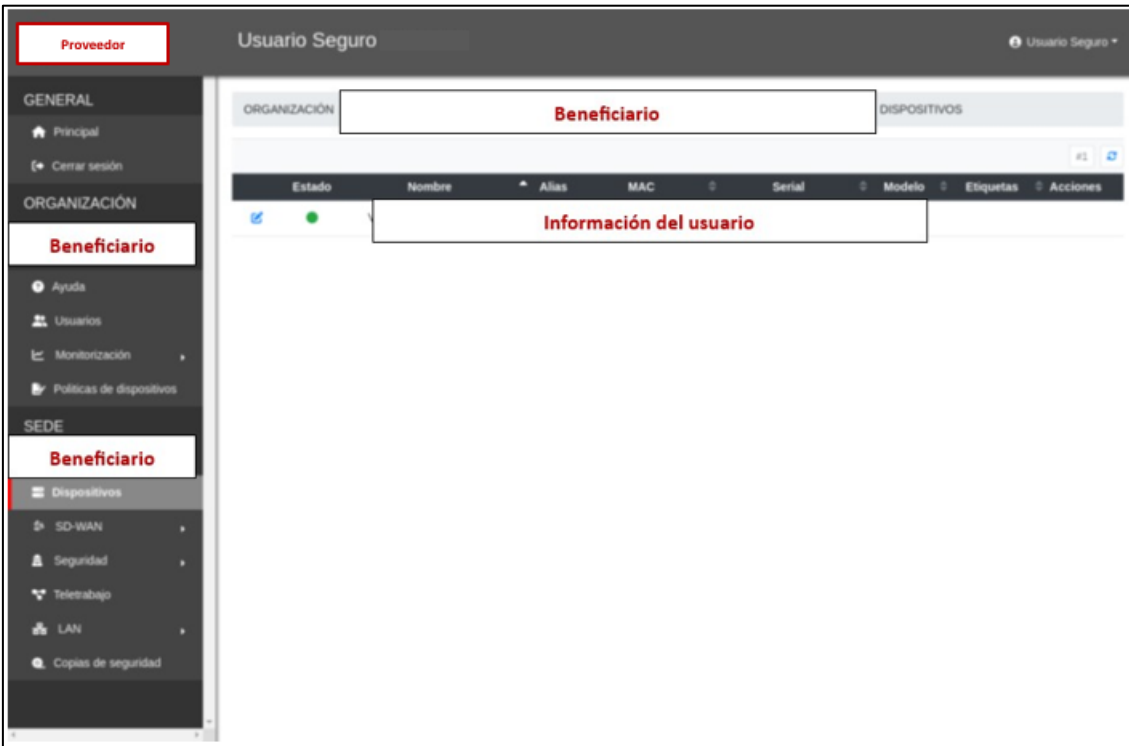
Proveedor

Usuario Seguro

Usuario Seguro ▾

GENERAL

Principal

Cerrar sesión

ORGANIZACIÓN

Beneficiario

Ayuda

Usuarios

Monitorización

Políticas de dispositivos

SEDE

Beneficiario

Dispositivos

SD-WAN

Seguridad

Teletrabajo

LAN

Copias de seguridad

ORGANIZACIÓN

Beneficiario

DISPOSITIVOS

#1

| | Estado | Nombre | Alias | MAC | Serial | Modelo | Etiquetas | Acciones |
|---|---|---|---|---|---|---|---|---|

Información del usuario